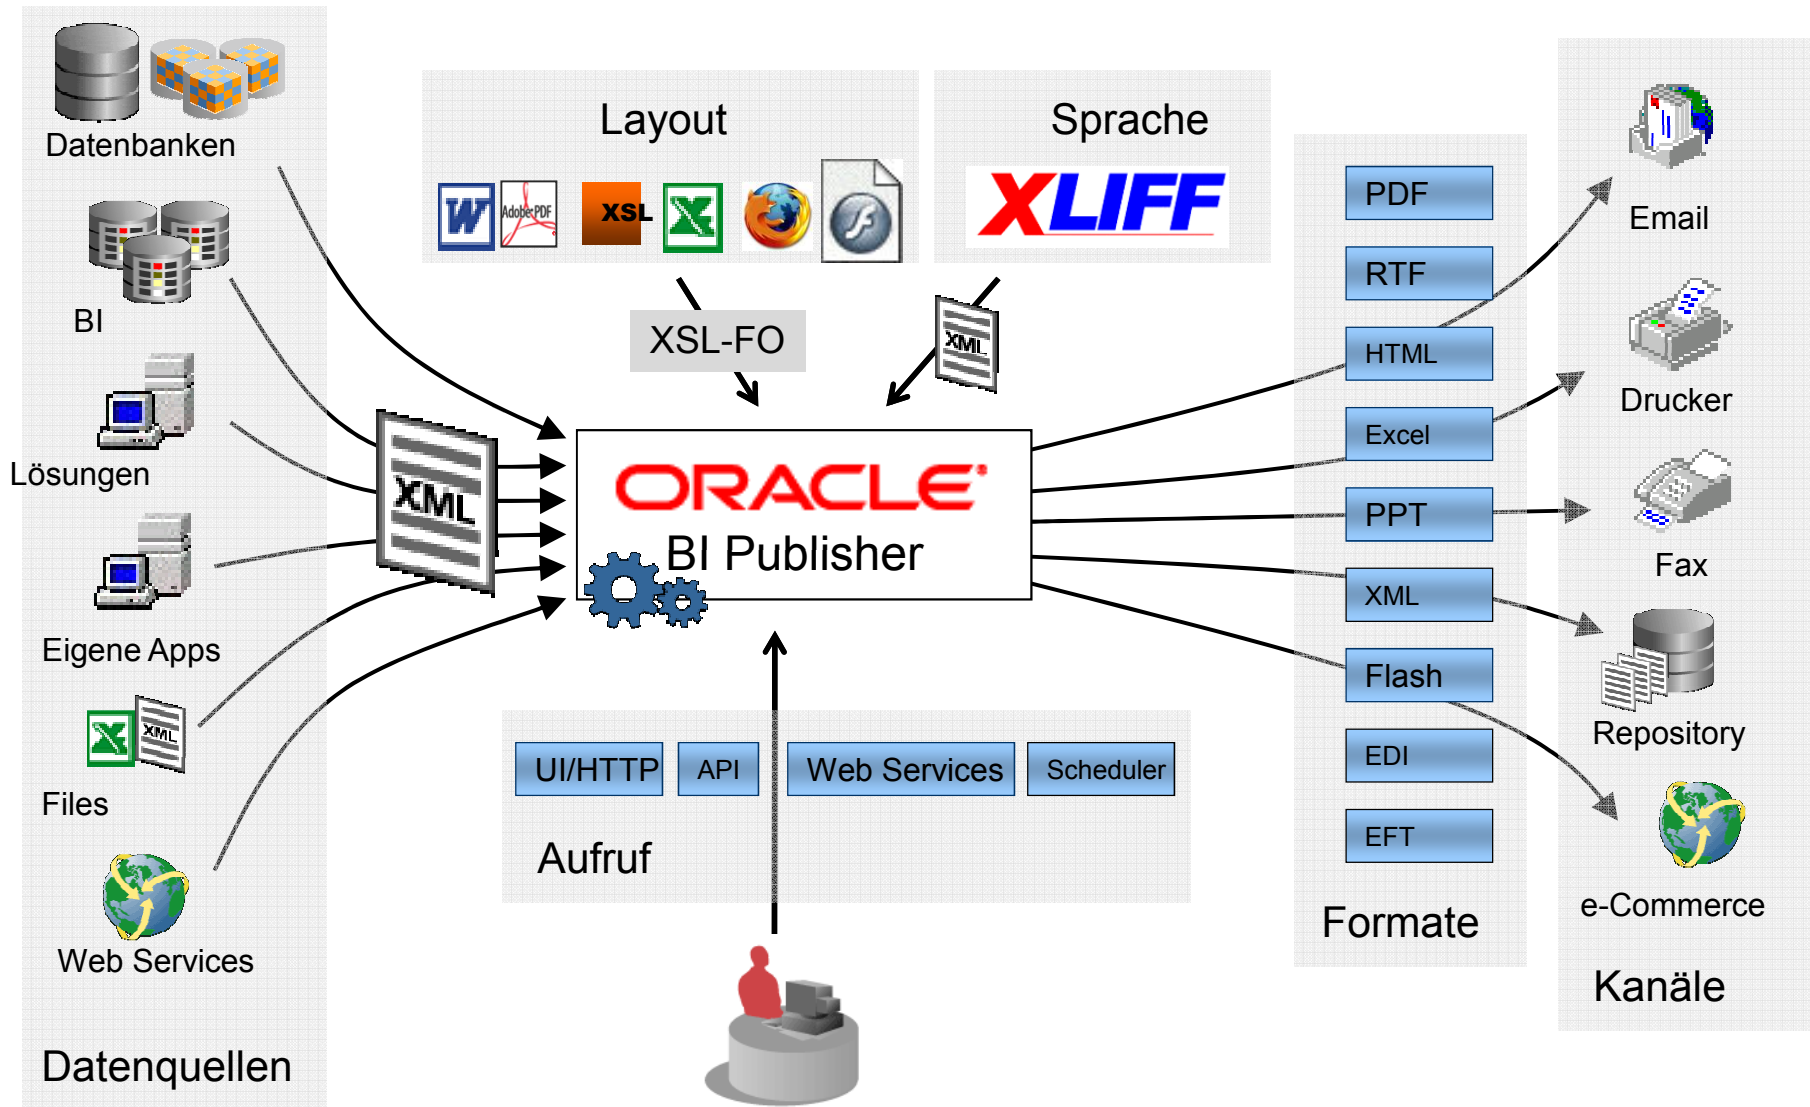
Datenbanken

BI

Lösungen

Eigene Apps

Files

Web Services

Datenquellen

XML

Layout

W Adobe PDF XSL

Sprache

XLIFF

XSL-FO

XML

ORACLE
BI Publisher

UI/HTTP API Web Services Scheduler

Aufruf

PDF
RTF
HTML
Excel
PPT
XML
Flash
EDI
EFT

Formate

Email

Drucker

Fax

Repository

e-Commerce

Kanäle